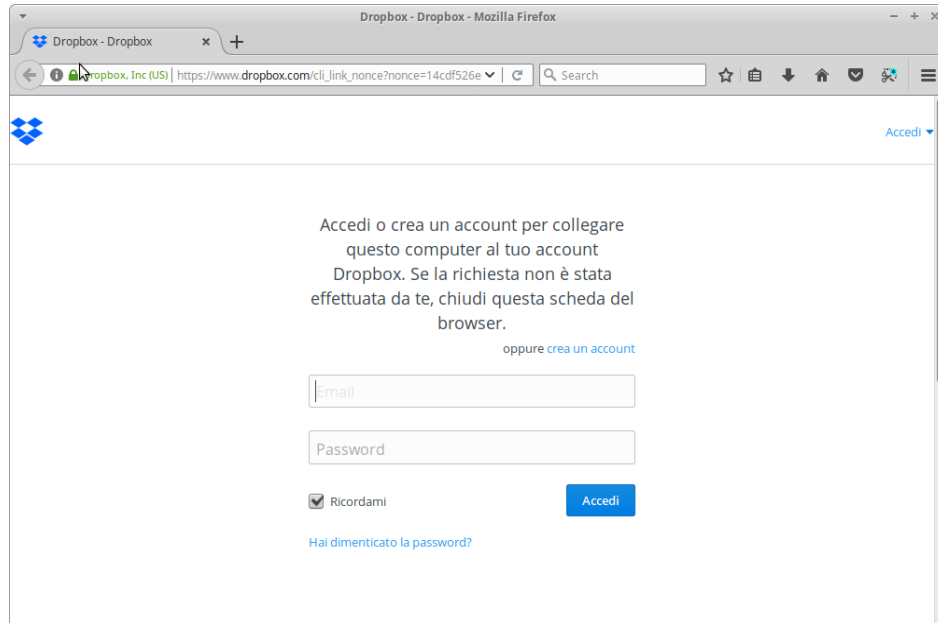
Dropbox - Dropbox - Mozilla Firefox

Dropbox - Dropbox

ropbox, Inc (US) | https://www.dropbox.com/cli_link_nonce?nonce=14cdf526e

Search

Accedi

Accedi o crea un account per collegare questo computer al tuo account Dropbox. Se la richiesta non è stata effettuata da te, chiudi questa scheda del browser.

oppure crea un account

Email

Password

Ricordami

Accedi

Hai dimenticato la password?